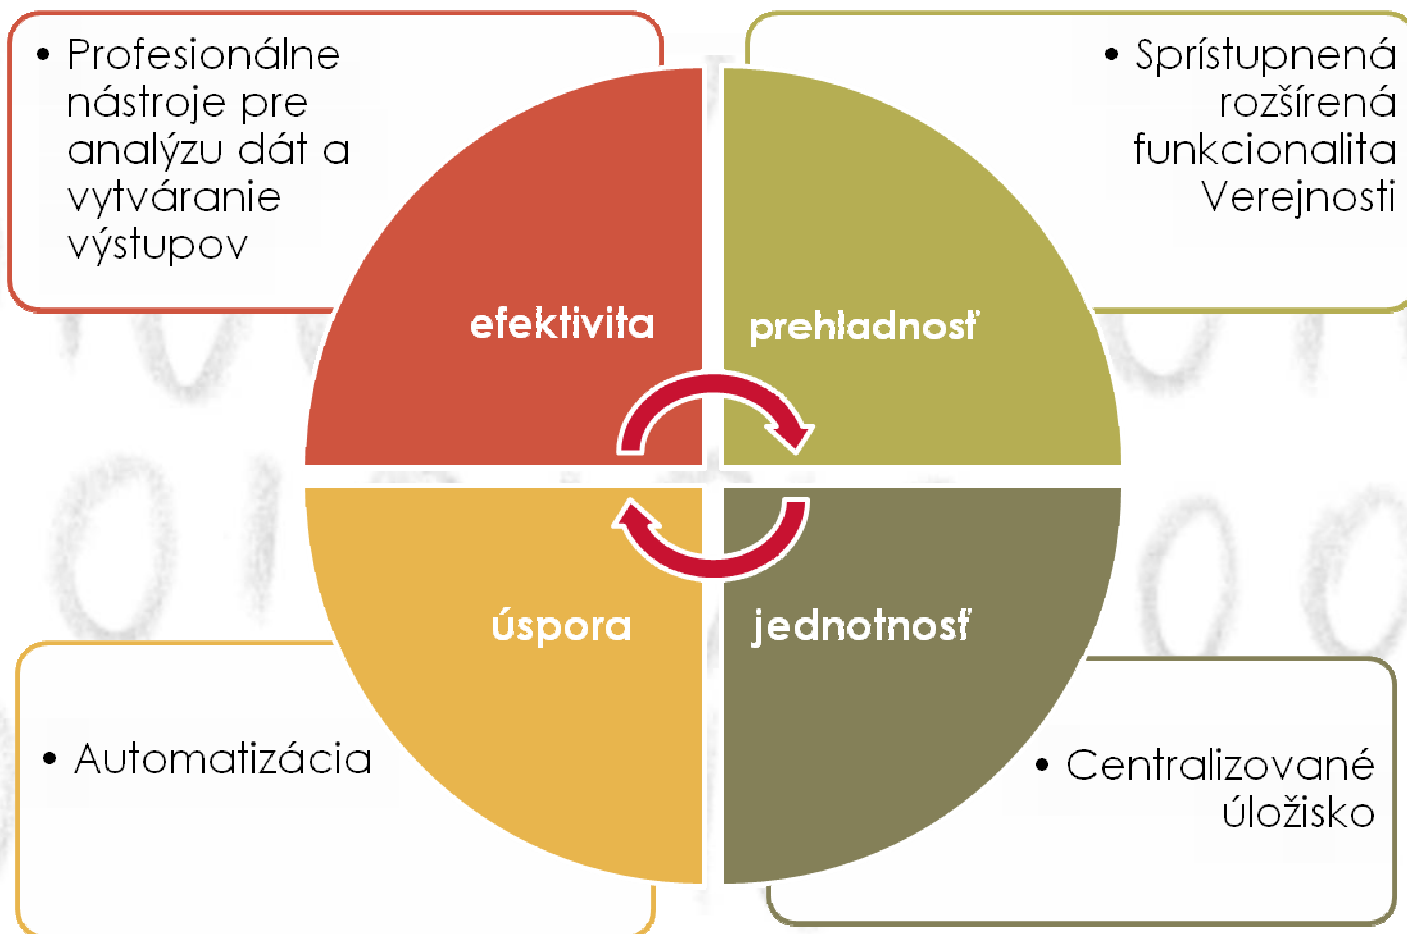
• Profesionálne nástroje pre analýzu dát a vytváranie výstupov

• Sprístupnená rozšírená funkcionalita Verejnosti

efektivita

prehľadnosť

úspora

jednotnosť

• Automatizácia

• Centralizované úložisko